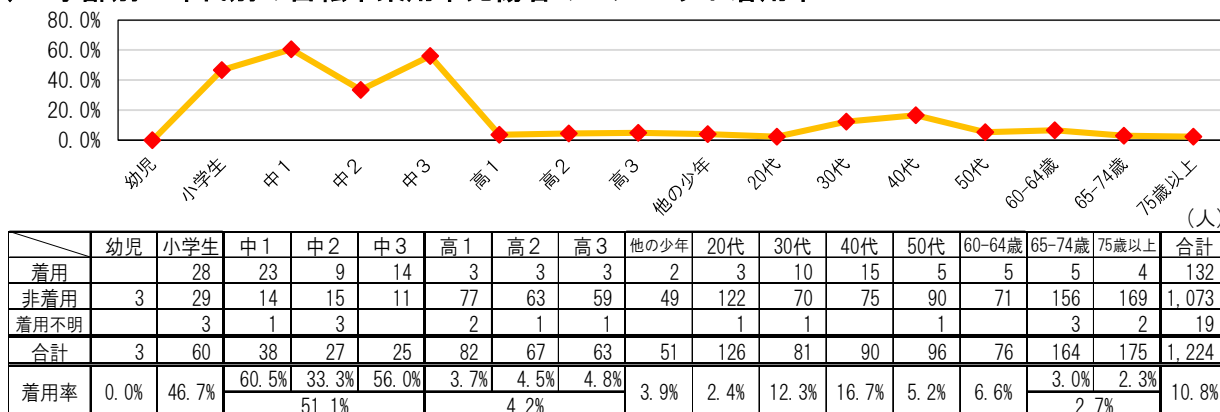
80. 0%
60. 0%
40. 0%
20. 0%
0. 0%

幼児 小学生 中１ 中２ 中３ 高１ 高２ 高３ 他の少年 20代 30代 40代 50代 60-64歳 65-74歳 75歳以上

（人）

| | 幼児 | 小学生 | 中１ | 中２ | 中３ | 高１ | 高２ | 高３ | 他の少年 | 20代 | 30代 | 40代 | 50代 | 60-64歳 | 65-74歳 | 75歳以上 | 合計 |
|---|---|---|---|---|---|---|---|---|---|---|---|---|---|---|---|---|---|
| 着用 | | 28 | 23 | 9 | 14 | 3 | 3 | 3 | 2 | 3 | 10 | 15 | 5 | 5 | 5 | 4 | 132 |
| 非着用 | 3 | 29 | 14 | 15 | 11 | 77 | 63 | 59 | 49 | 122 | 70 | 75 | 90 | 71 | 156 | 169 | 1, 073 |
| 着用不明 | | 3 | 1 | 3 | | 2 | 1 | 1 | | 1 | 1 | | 1 | | 3 | 2 | 19 |
| 合計 | 3 | 60 | 38 | 27 | 25 | 82 | 67 | 63 | 51 | 126 | 81 | 90 | 96 | 76 | 164 | 175 | 1, 224 |
| 着用率 | 0. 0% | 46. 7% | 60. 5% | 33. 3% | 56. 0% | 3. 7% | 4. 5% | 4. 8% | 3. 9% | 2. 4% | 12. 3% | 16. 7% | 5. 2% | 6. 6% | 3. 0% | 2. 3% | 10. 8% |
| | | | 51. 1% | | | 4. 2% | | | | | | | | | 2. 7% | | |